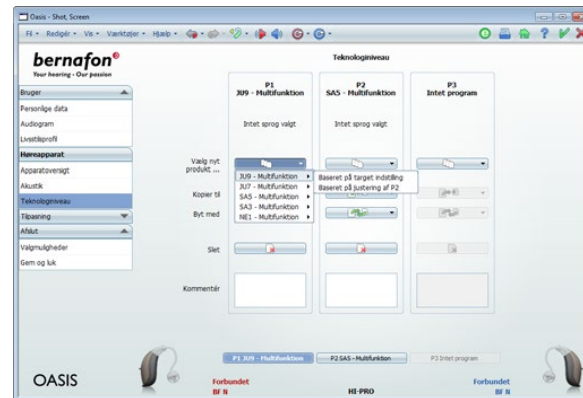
Oasis - Shot, Screen

Fil • Redigér • Vis • Værktøjer • Hjælp •

bernafon®
Your hearing · Our passion

Teknologiniveau

Bruger
Personlige data
Audiogram
Livsstilsprofil
Høreapparat
Apparatoversigt
Akustik
Teknologiniveau
Tilpasning
Afslut
Valgmuligheder
Gem og luk

P1
JU9 - Multifunktion

P2
SA5 - Multifunktion

P3
Intet program

Intet sprog valgt

Intet sprog valgt

Vælg nyt produkt ...

JU9 - Multifunktion
JU7 - Multifunktion
SA5 - Multifunktion
SA3 - Multifunktion
NE1 - Multifunktion

Baseret på target indstilling
Baseret på justering af P2

Kopier til

Byt med

Slet

Kommentér

P1 JU9 - Multifunktion

P2 SA5 - Multifunktion

P3 Intet program

OASIS

Forbundet
BF II

HI-PRO

Forbundet
BF II